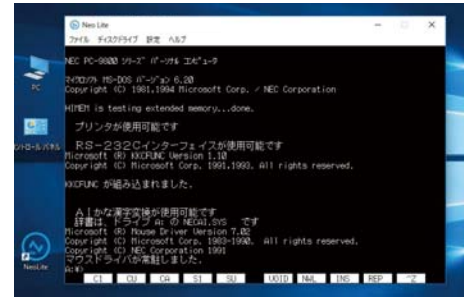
Neo Lite
ファイル ディスクドライブ 設定 ヘルプ

NEC PC-9800 シリーズ パーソナル コンピュータ

マイクロソフト MS-DOS バージョン 6.20
Copyright (C) 1981,1994 Microsoft Corp. / NEC Corporation

HIMEM is testing extended memory...done.

プリンタが使用可能です

RS-232Cインターフェイスが使用可能です
Microsoft (R) KKCFUNC Version 1.10
Copyright (C) Microsoft Corp. 1991,1993. All rights reserved.

KKCFUNC が組み込まれました。

AIかな漢字変換が使用可能です
辞書は、ドライブ A: の NECAI.SYS です
Microsoft (R) Mouse Driver Version 7.02
Copyright (C) Microsoft Corp. 1983-1990. All rights reserved.
Copyright (C) NEC Corporation 1991
マウスドライバが常駐しました。
A:¥>

C1 CU CA S1 SU VOID NWL INS REP ^Z

PC
コントロール パネル
NeoLite